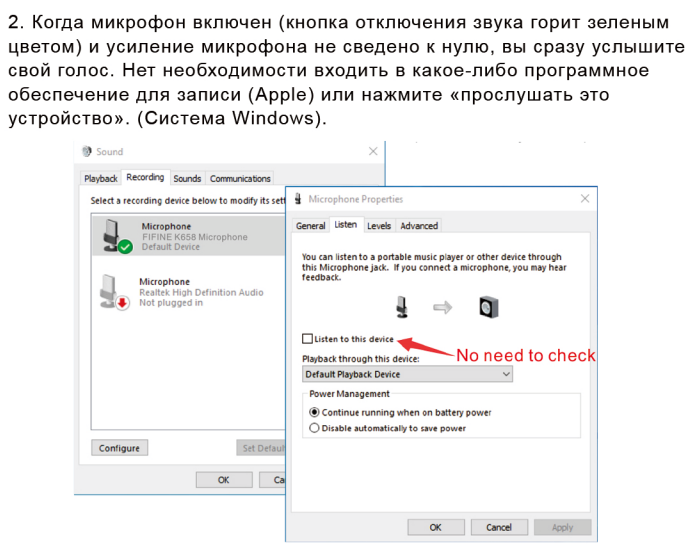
2. Когда микрофон включен (кнопка отключения звука горит зеленым цветом) и усиление микрофона не сведено к нулю, вы сразу услышите свой голос. Нет необходимости входить в какое-либо программное обеспечение для записи (Apple) или нажмите «прослушать это устройство». (Система Windows).

Sound

Playback Recording Sounds Communications

Select a recording device below to modify its sett

Microphone
FIFINE K658 Microphone
Default Device

Microphone
Realtek High Definition Audio
Not plugged in

Configure

Set Defaul

OK

Ca

Microphone Properties

General Listen Levels Advanced

You can listen to a portable music player or other device through this Microphone jack. If you connect a microphone, you may hear feedback.

Listen to this device

No need to check

Playback through this device:

Default Playback Device

Power Management

Continue running when on battery power

Disable automatically to save power

OK Cancel Apply